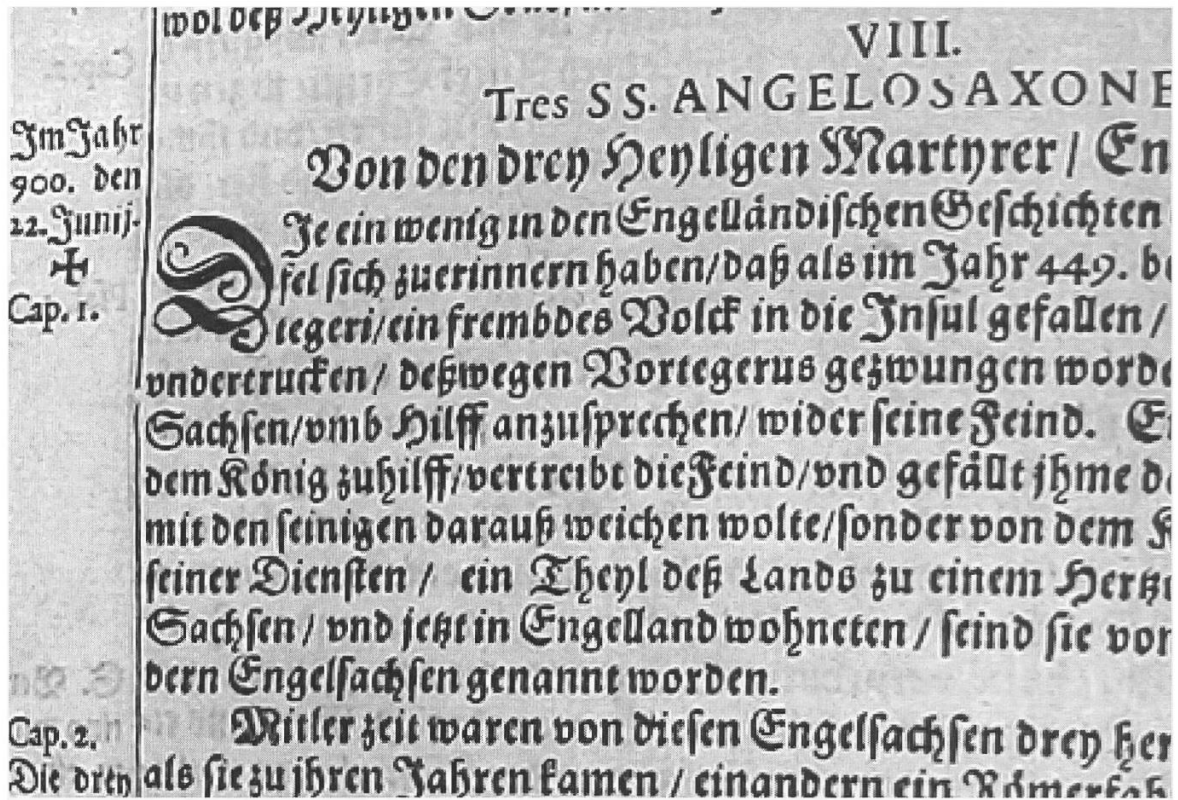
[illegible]

Im Jahr 900. den 22. Junij.
✠
Cap. 1.

VIII.
Tres SS. ANGELOSAXONE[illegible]
Von den drey Heyligen Martyrer / En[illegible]

Je ein wenig in den Engelländischen Geschichten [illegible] fel sich zuerinnern haben / daß als im Jahr 449. b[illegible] tegeri / ein frembdes Volck in die Insul gefallen / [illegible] vndertrucken / deßwegen Vortegerus gezwungen word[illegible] Sachsen / vmb Hilff anzusprechen / wider seine Feind. E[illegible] dem König zuhilff / vertreibt die Feind / vnd gefält jhme d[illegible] mit den seinigen darauß weichen wolte / sonder von dem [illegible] seiner Diensten / ein Theyl deß Lands zu einem Hertz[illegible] Sachsen / vnd jetzt in Engelland wohneten / seind sie vo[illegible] dern Engelsachsen genannt worden.

Cap. 2.
Die drey

Mitler zeit waren von diesen Engelsachsen drey he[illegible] als sie zu jhren Jahren kamen / einandern ein Römerfa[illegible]